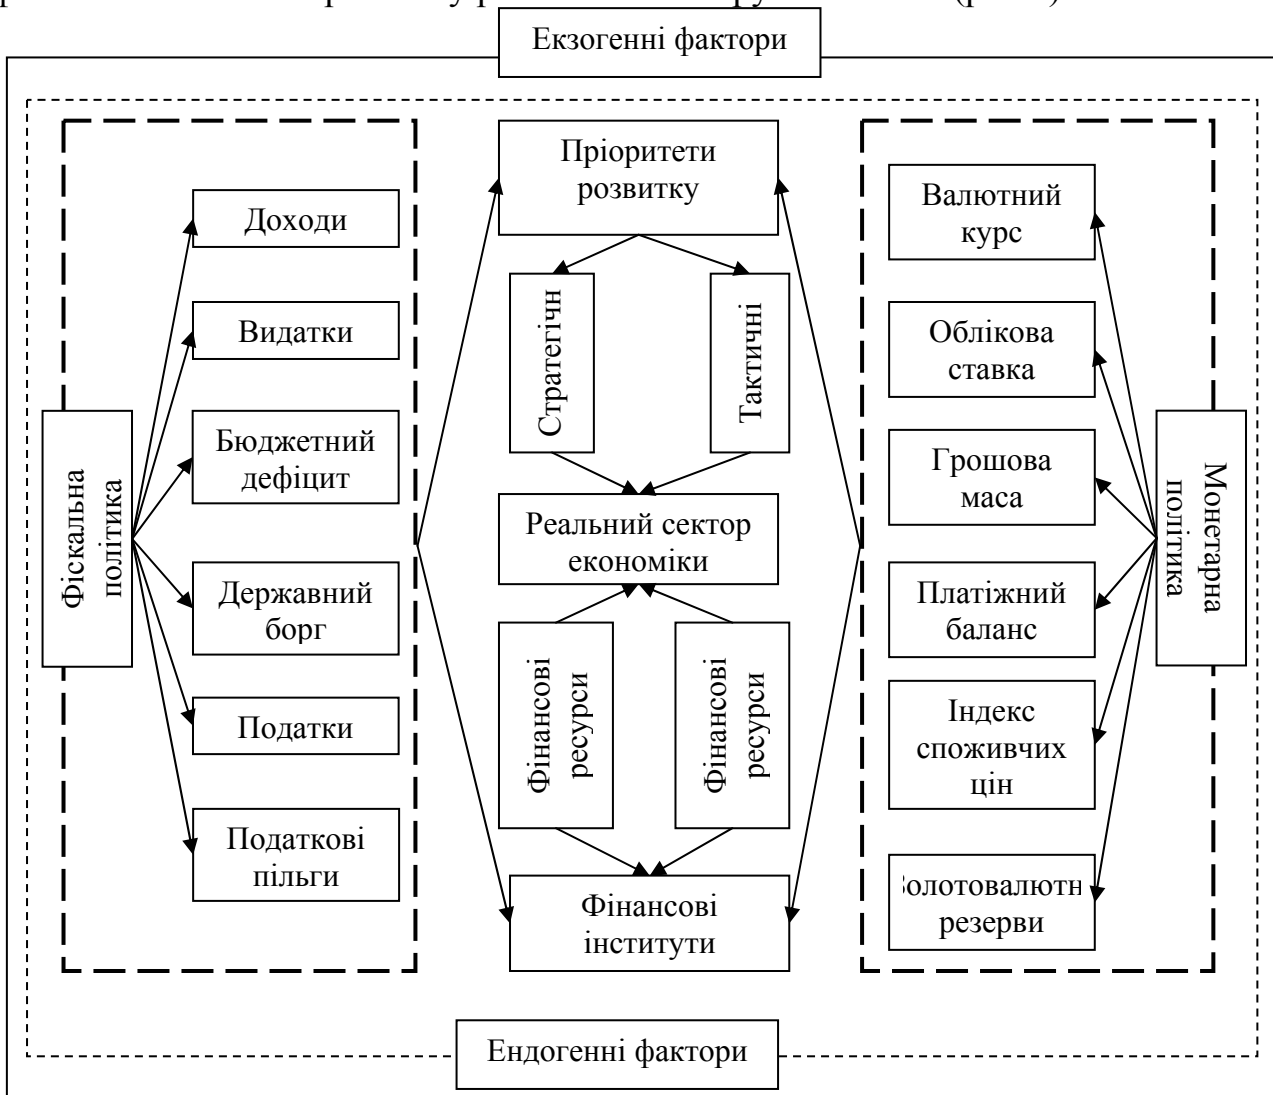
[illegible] (рис. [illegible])

Екзогенні фактори

Фіскальна політика

Доходи

Видатки

Бюджетний дефіцит

Державний борг

Податки

Податкові пільги

Пріоритети розвитку

Стратегічн

Тактичні

Реальний сектор економіки

Фінансові ресурси

Фінансові ресурси

Фінансові інститути

Монетарна політика

Валютний курс

Облікова ставка

Грошова маса

Платіжний баланс

Індекс споживчих цін

олотовалютн резерви

Ендогенні фактори